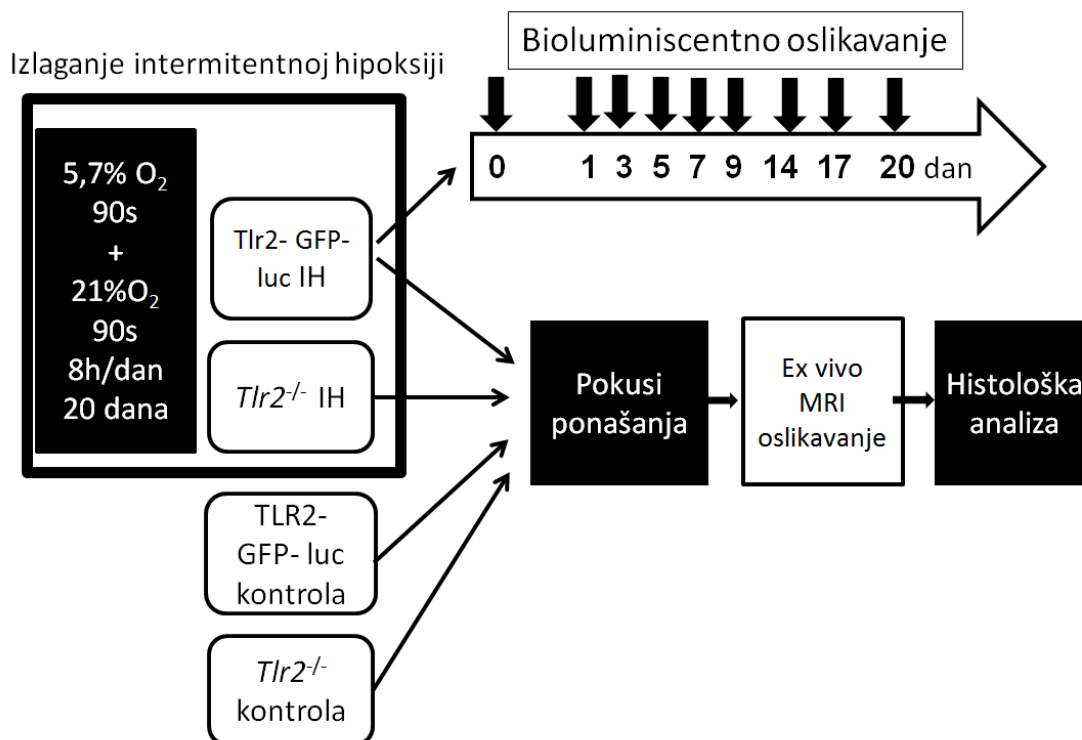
Izlaganje intermitentnoj hipoksiji

Bioluminiscentno oslikavanje

0 1 3 5 7 9 14 17 20 dan

5,7% $O_2$
90s
+
21%$O_2$
90s
8h/dan
20 dana

Tlr2- GFP- luc IH

$Tlr2^{-/-}$ IH

TLR2- GFP- luc kontrola

$Tlr2^{-/-}$ kontrola

Pokusi ponašanja

Ex vivo MRI oslikavanje

Histološka analiza